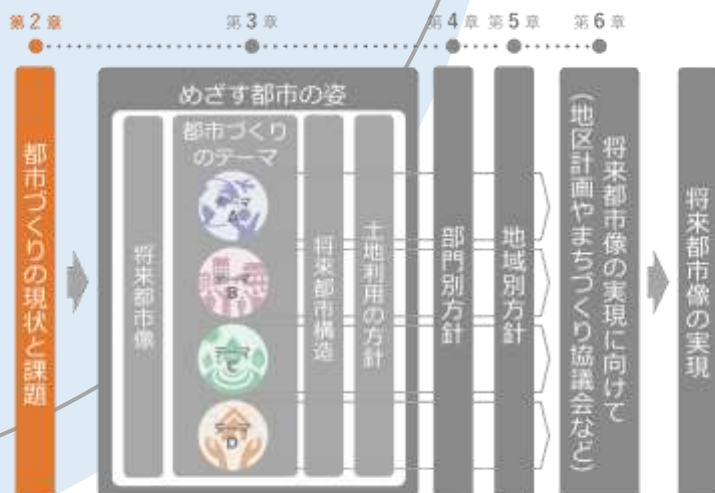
第2章

第3章

第4章 第5章

第6章

都市づくりの現状と課題

めざす都市の姿

将来都市像

都市づくりのテーマ

テーマA

テーマB

テーマC

テーマD

将来都市構造

土地利用の方針

部門別方針

地域別方針

将来都市像の実現に向けて（地区計画やまちづくり協議会など）

将来都市像の実現